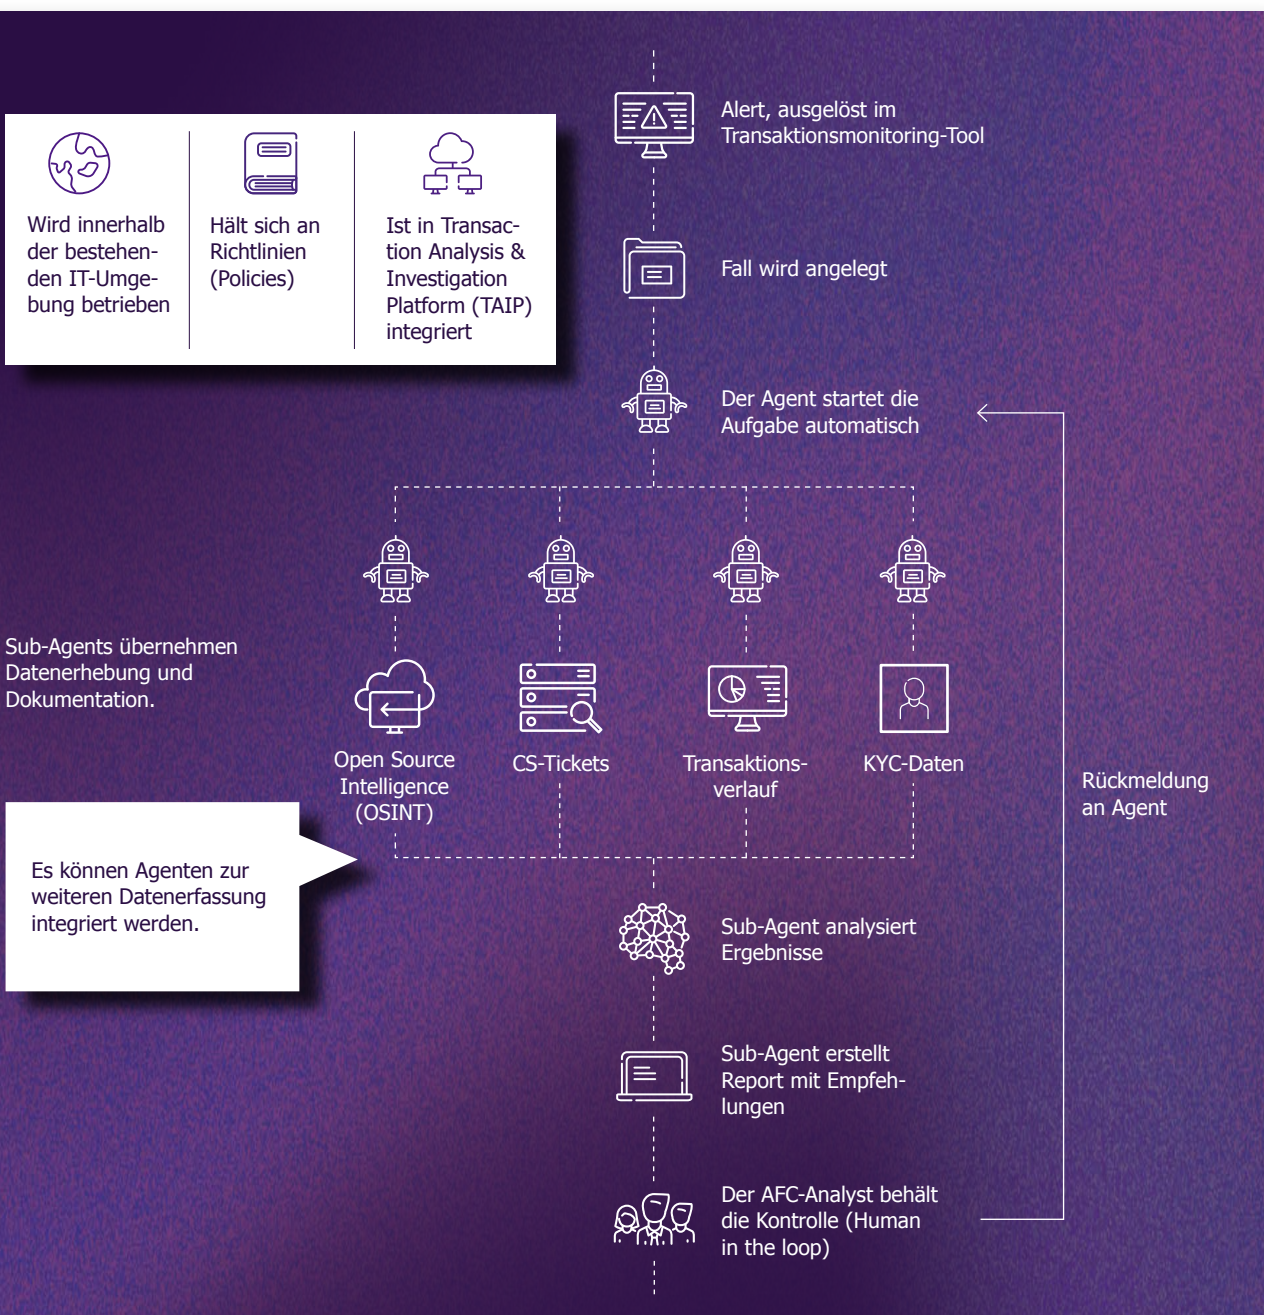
Wird innerhalb der bestehenden IT-Umgebung betrieben

Hält sich an Richtlinien (Policies)

Ist in Transaction Analysis & Investigation Platform (TAIP) integriert

Alert, ausgelöst im Transaktionsmonitoring-Tool

Fall wird angelegt

Der Agent startet die Aufgabe automatisch

Sub-Agents übernehmen Datenerhebung und Dokumentation.

Open Source Intelligence (OSINT)

CS-Tickets

Transaktionsverlauf

KYC-Daten

Rückmeldung an Agent

Es können Agenten zur weiteren Datenerfassung integriert werden.

Sub-Agent analysiert Ergebnisse

Sub-Agent erstellt Report mit Empfehlungen

Der AFC-Analyst behält die Kontrolle (Human in the loop)